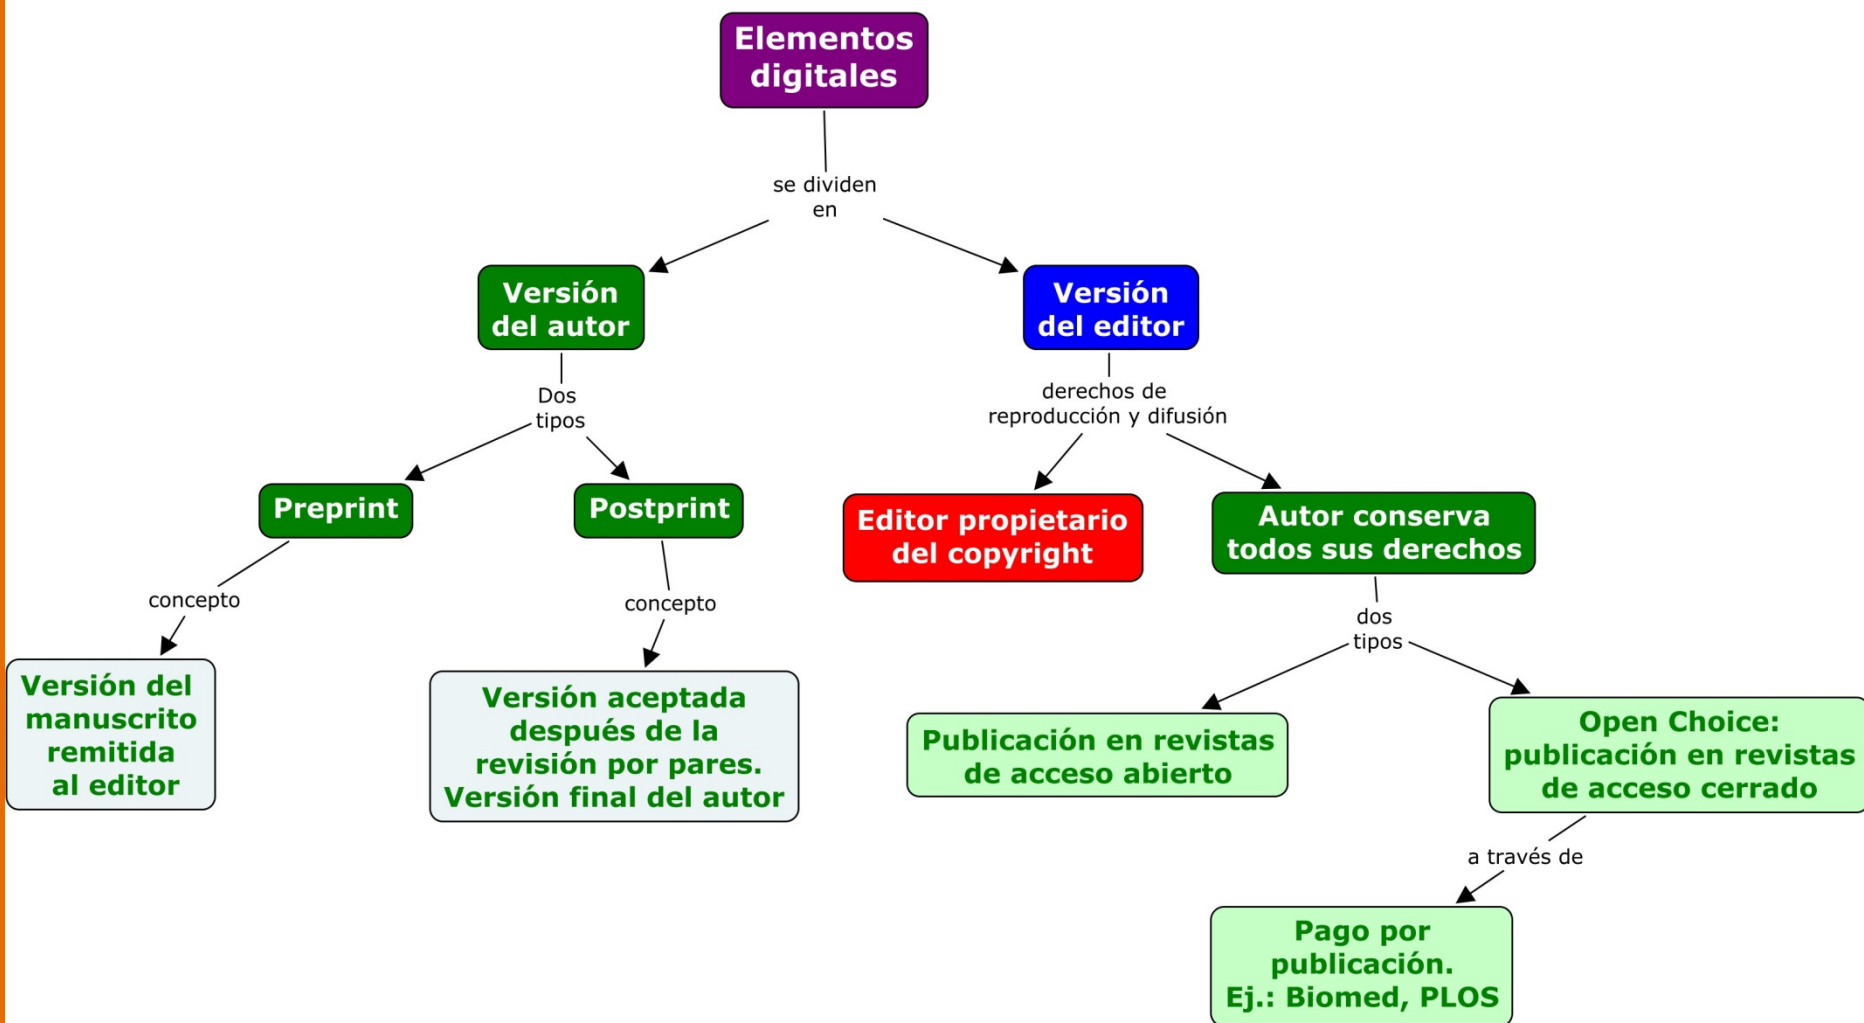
Elementos digitales

se dividen en

Versión del autor

Versión del editor

Dos tipos

derechos de reproducción y difusión

Preprint

Postprint

Editor propietario del copyright

Autor conserva todos sus derechos

concepto

concepto

dos tipos

Versión del manuscrito remitida al editor

Versión aceptada después de la revisión por pares. Versión final del autor

Publicación en revistas de acceso abierto

Open Choice: publicación en revistas de acceso cerrado

a través de

Pago por publicación. Ej.: Biomed, PLOS